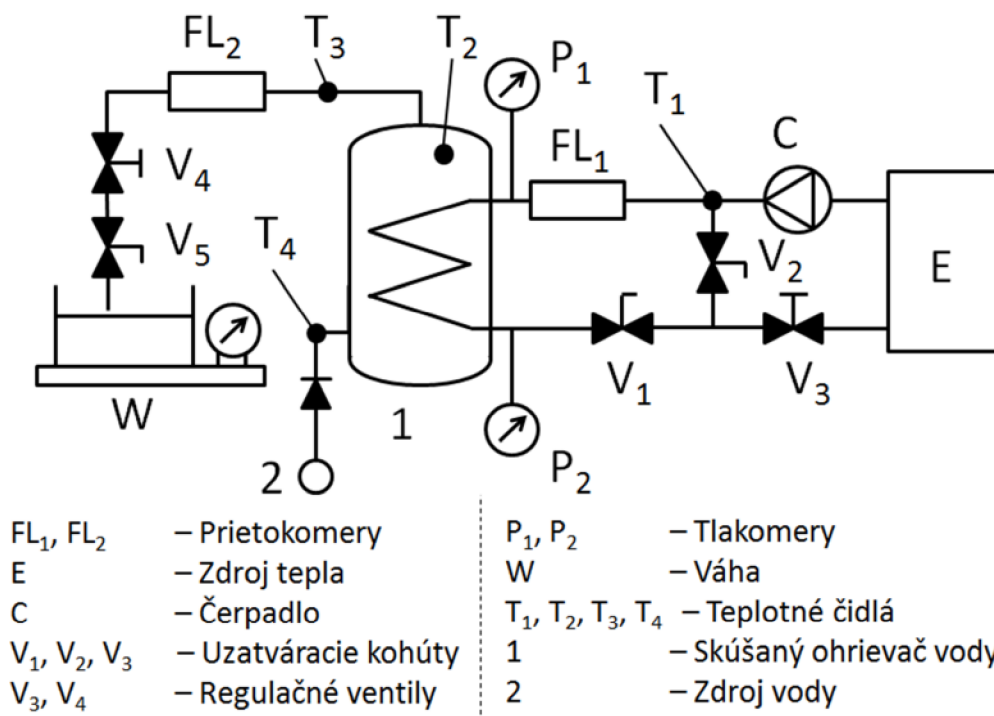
$FL_2$ $T_3$ $T_2$ $P_1$ $T_1$ $C$ $FL_1$ $V_4$ $V_5$ $T_4$ $V_2$ E W $V_1$ $V_3$ 1 2 $P_2$

| | | | |
|---|---|---|---|
| $FL_1$, $FL_2$ | – Prietokomery | $P_1$, $P_2$ | – Tlakomery |
| E | – Zdroj tepla | W | – Váha |
| C | – Čerpadlo | $T_1$, $T_2$, $T_3$, $T_4$ | – Teplotné čidlá |
| $V_1$, $V_2$, $V_3$ | – Uzatváracie kohúty | 1 | – Skúšaný ohrievač vody |
| $V_3$, $V_4$ | – Regulačné ventily | 2 | – Zdroj vody |